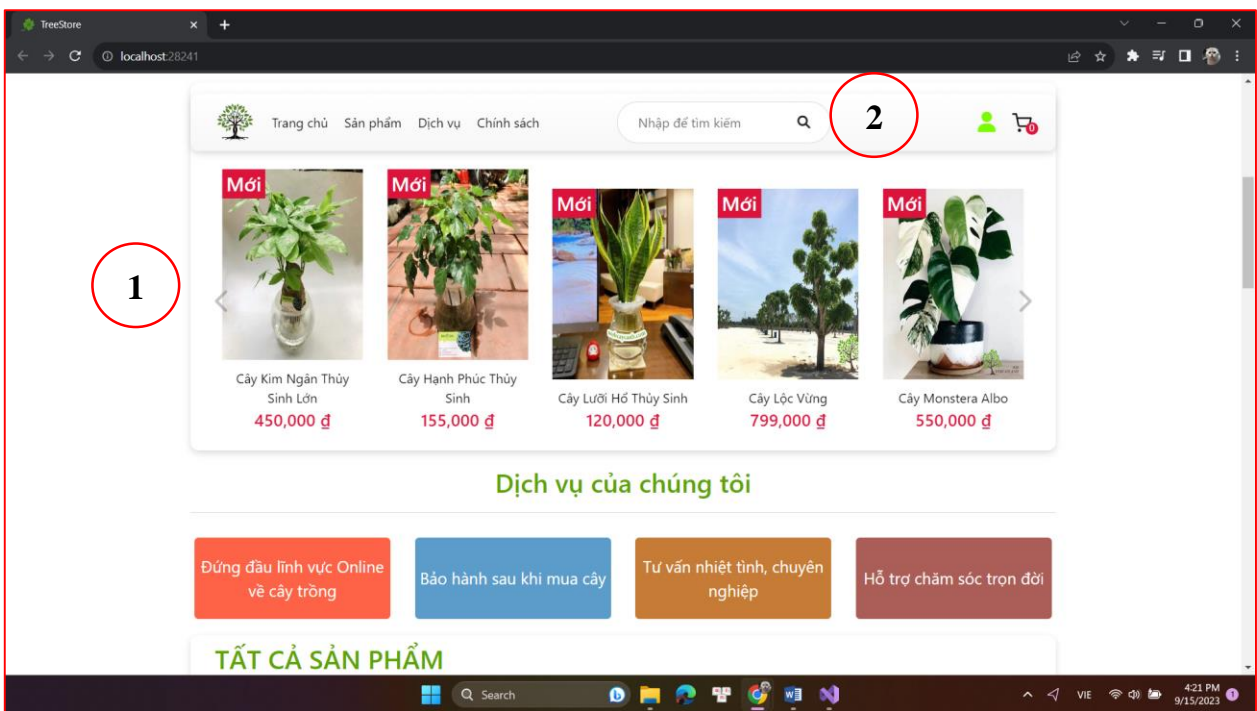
TreeStore

localhost:28241

Trang chủ Sản phẩm Dịch vụ Chính sách

Nhập để tìm kiếm

2

0

1

Mới
Cây Kim Ngân Thủy Sinh Lớn
450,000 ₫

Mới
Cây Hạnh Phúc Thủy Sinh
155,000 ₫

Mới
Cây Lưỡi Hổ Thủy Sinh
120,000 ₫

Mới
Cây Lộc Vừng
799,000 ₫

Mới
Cây Monstera Albo
550,000 ₫

Dịch vụ của chúng tôi

Đứng đầu lĩnh vực Online về cây trồng

Bảo hành sau khi mua cây

Tư vấn nhiệt tình, chuyên nghiệp

Hỗ trợ chăm sóc trọn đời

TẤT CẢ SẢN PHẨM

Search

VIE

4:21 PM
9/15/2023